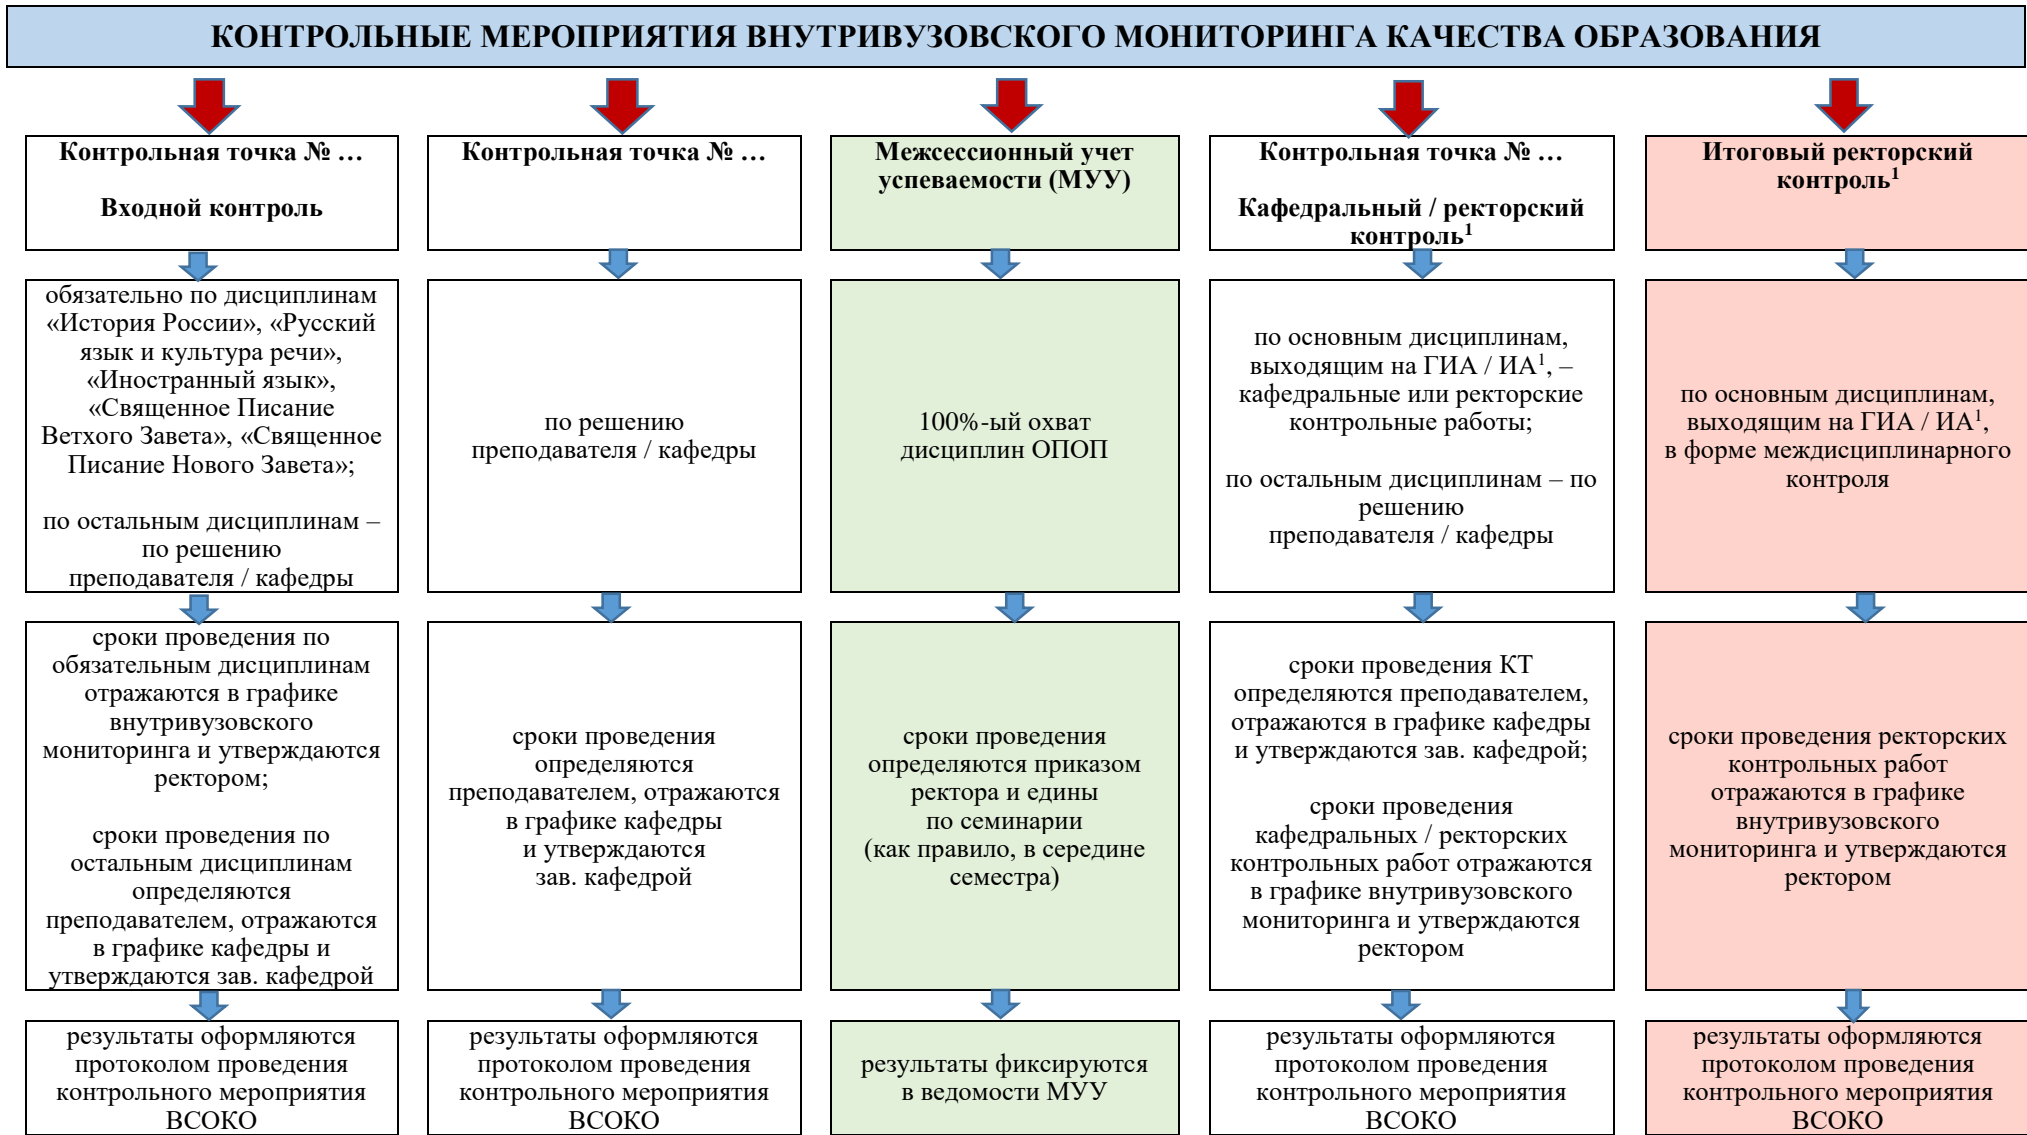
КОНТРОЛЬНЫЕ МЕРОПРИЯТИЯ ВНУТРИВУЗОВСКОГО МОНИТОРИНГА КАЧЕСТВА ОБРАЗОВАНИЯ

Контрольная точка № …

Входной контроль

обязательно по дисциплинам «История России», «Русский язык и культура речи», «Иностранный язык», «Священное Писание Ветхого Завета», «Священное Писание Нового Завета»;

по остальным дисциплинам – по решению преподавателя / кафедры

сроки проведения по обязательным дисциплинам отражаются в графике внутривузовского мониторинга и утверждаются ректором;

сроки проведения по остальным дисциплинам определяются преподавателем, отражаются в графике кафедры и утверждаются зав. кафедрой

результаты оформляются протоколом проведения контрольного мероприятия ВСОКО

Контрольная точка № …

по решению преподавателя / кафедры

сроки проведения определяются преподавателем, отражаются в графике кафедры и утверждаются зав. кафедрой

результаты оформляются протоколом проведения контрольного мероприятия ВСОКО

Межсессионный учет успеваемости (МУУ)

100%-ый охват дисциплин ОПОП

сроки проведения определяются приказом ректора и едины по семинарии (как правило, в середине семестра)

результаты фиксируются в ведомости МУУ

Контрольная точка № …

Кафедральный / ректорский контроль$^1$

по основным дисциплинам, выходящим на ГИА / ИА$^1$, – кафедральные или ректорские контрольные работы;

по остальным дисциплинам – по решению преподавателя / кафедры

сроки проведения КТ определяются преподавателем, отражаются в графике кафедры и утверждаются зав. кафедрой;

сроки проведения кафедральных / ректорских контрольных работ отражаются в графике внутривузовского мониторинга и утверждаются ректором

результаты оформляются протоколом проведения контрольного мероприятия ВСОКО

Итоговый ректорский контроль$^1$

по основным дисциплинам, выходящим на ГИА / ИА$^1$, в форме междисциплинарного контроля

сроки проведения ректорских контрольных работ отражаются в графике внутривузовского мониторинга и утверждаются ректором

результаты оформляются протоколом проведения контрольного мероприятия ВСОКО